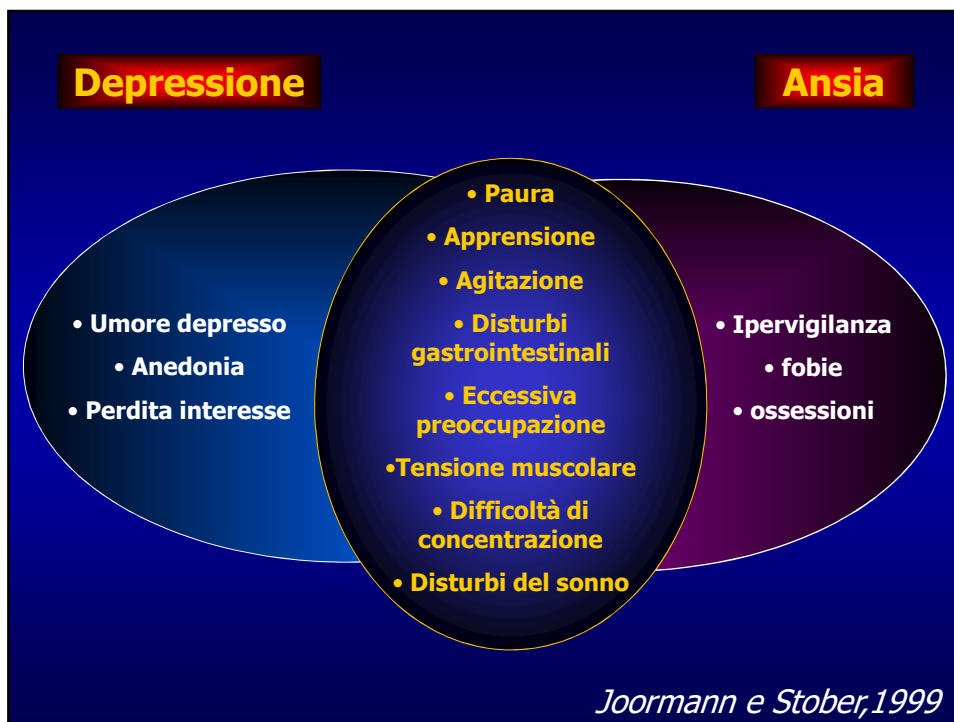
Depressione

Ansia

• Umore depresso

• Anedonia

• Perdita interesse

• Paura

• Apprensione

• Agitazione

• Disturbi gastrointestinali

• Eccessiva preoccupazione

•Tensione muscolare

• Difficoltà di concentrazione

• Disturbi del sonno

• Ipervigilanza

• fobie

• ossessioni

Joormann e Stober,1999